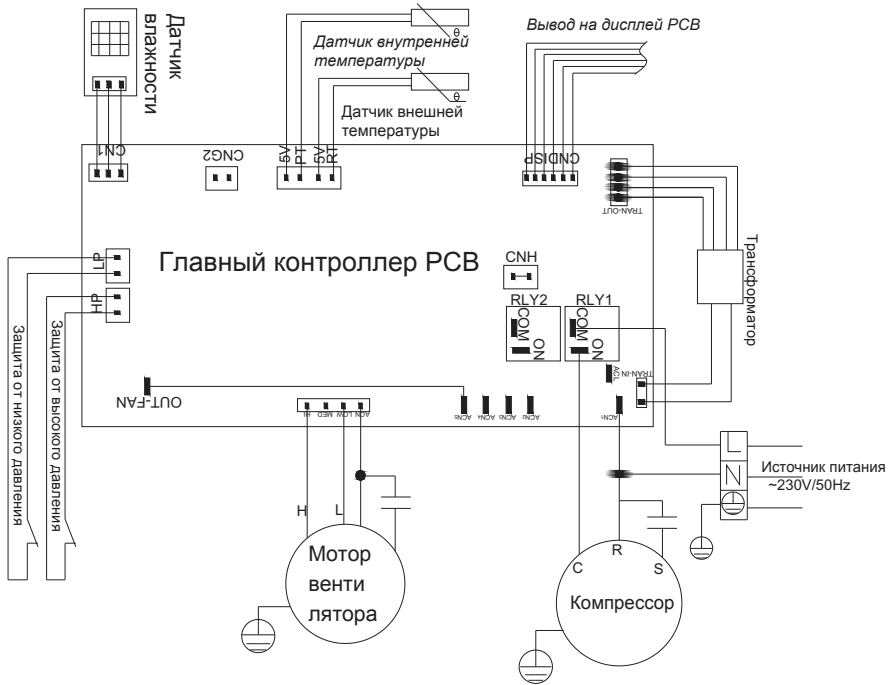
Датчик влажности

Датчик внутренней температуры

Датчик внешней температуры

Вывод на дисплей PCB

CN1

CNG2

5V
PT
5V
RT

CNDISP

TRAN-OUT

Главный контроллер PCB

CNH

LP

HP

RLY2
COM
ON

RLY1
COM
ON

Трансформатор

TRAN-IN
ACL

OUT-FAN

HI MED LOW ACN

ACN5 ACN4 ACN3 ACN2

ACN1

Защита от низкого давления

Защита от высокого давления

L
N

Источник питания ~230V/50Hz

H
L

Мотор вентилятора

C
R
S

Компрессор